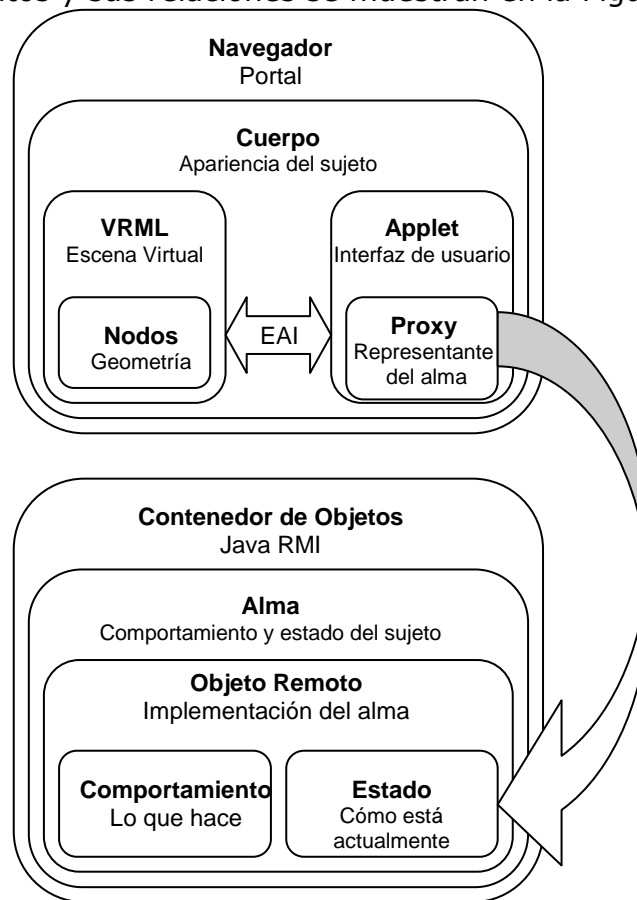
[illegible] y sus relaciones se muestran en la Fig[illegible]

Navegador
Portal

Cuerpo
Apariencia del sujeto

VRML
Escena Virtual

Nodos
Geometría

EAI

Applet
Interfaz de usuario

Proxy
Representante del alma

Contenedor de Objetos
Java RMI

Alma
Comportamiento y estado del sujeto

Objeto Remoto
Implementación del alma

Comportamiento
Lo que hace

Estado
Cómo está actualmente